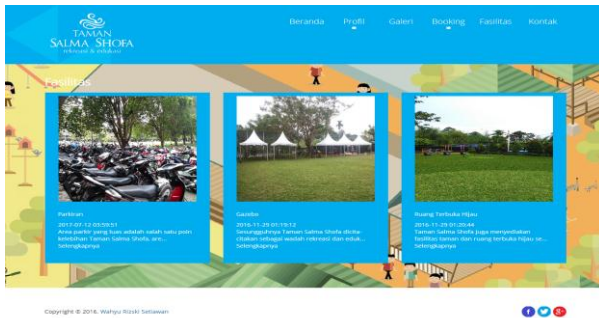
TAMAN SALMA SHOFA rekreasi & edukasi

Beranda Profil Galeri Booking Fasilitas Kontak

Fasilitas

Parkiran
2017-07-12 03:59:51
Area parkir yang luas adalah salah satu poin kelebihan Taman Salma Shofa, are...
Selengkapnya

Gazebo
2016-11-29 01:19:12
Sesungguhnya Taman Salma Shofa dicita-citakan sebagai wadah rekreasi dan eduk...
Selengkapnya

Ruang Terbuka Hijau
2016-11-29 01:20:44
Taman Salma Shofa juga menyediakan fasilitas taman dan ruang terbuka hijau se...
Selengkapnya

Copyright © 2016, Wahyu Rizski Setiawan